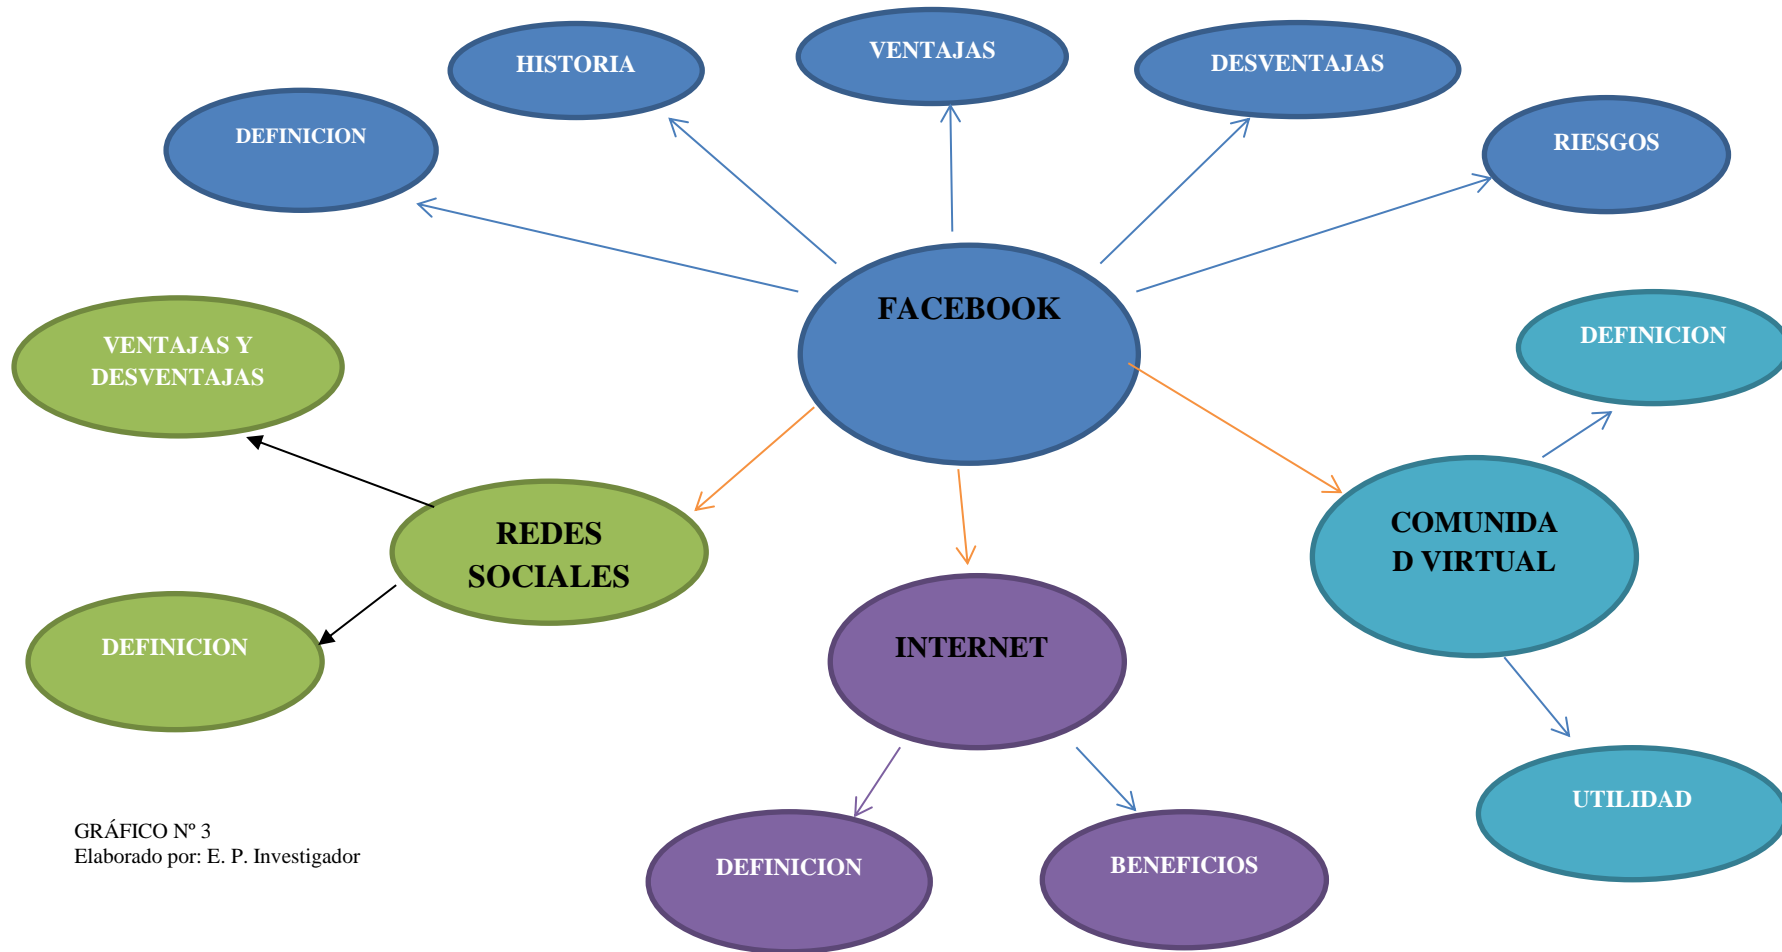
HISTORIA

VENTAJAS

DESVENTAJAS

DEFINICION

RIESGOS

FACEBOOK

VENTAJAS Y DESVENTAJAS

DEFINICION

REDES SOCIALES

COMUNIDA D VIRTUAL

DEFINICION

INTERNET

UTILIDAD

GRÁFICO Nº 3
Elaborado por: E. P. Investigador

DEFINICION

BENEFICIOS